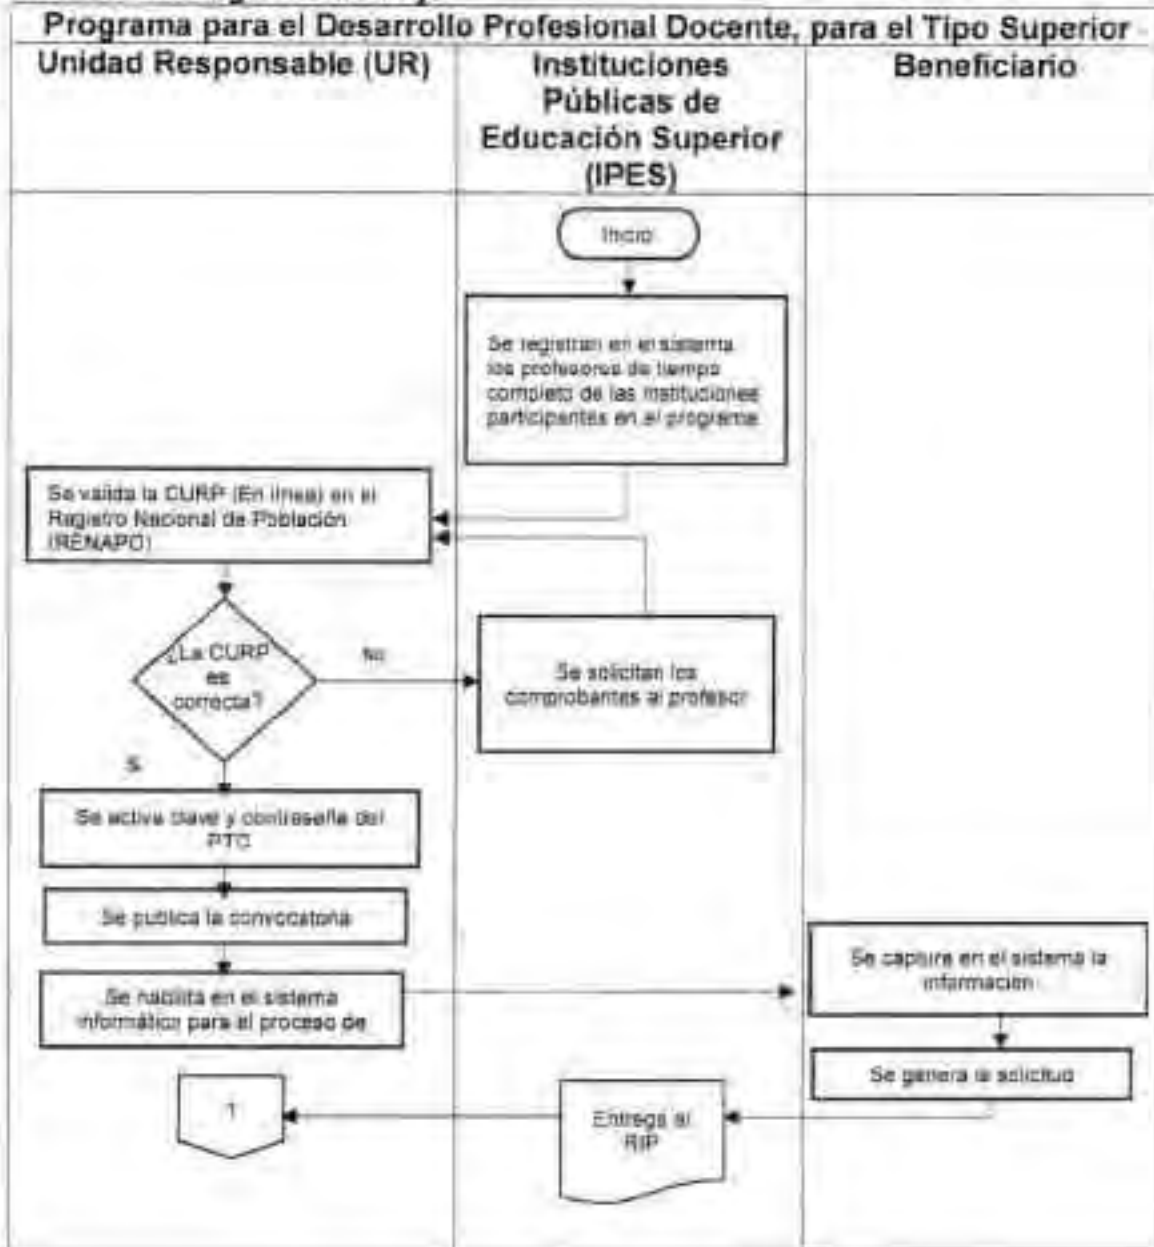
Programa para el Desarrollo Profesional Docente, para el Tipo Superior

| Unidad Responsable (UR) | Instituciones Públicas de Educación Superior (IPES) | Beneficiario |
|---|---|---|

Inicio

Se registran en el sistema los profesores de tiempo completo de las instituciones participantes en el programa

Se valida la CURP (En línea) en el Registro Nacional de Población (RENAPO)

¿La CURP es correcta?

No

Se solicitan los comprobantes al profesor

Si

Se activa clave y contraseña del PTC

Se publica la convocatoria

Se habilita en el sistema informático para el proceso de

Se captura en el sistema la información

Se genera la solicitud

Entrega al RIP

1